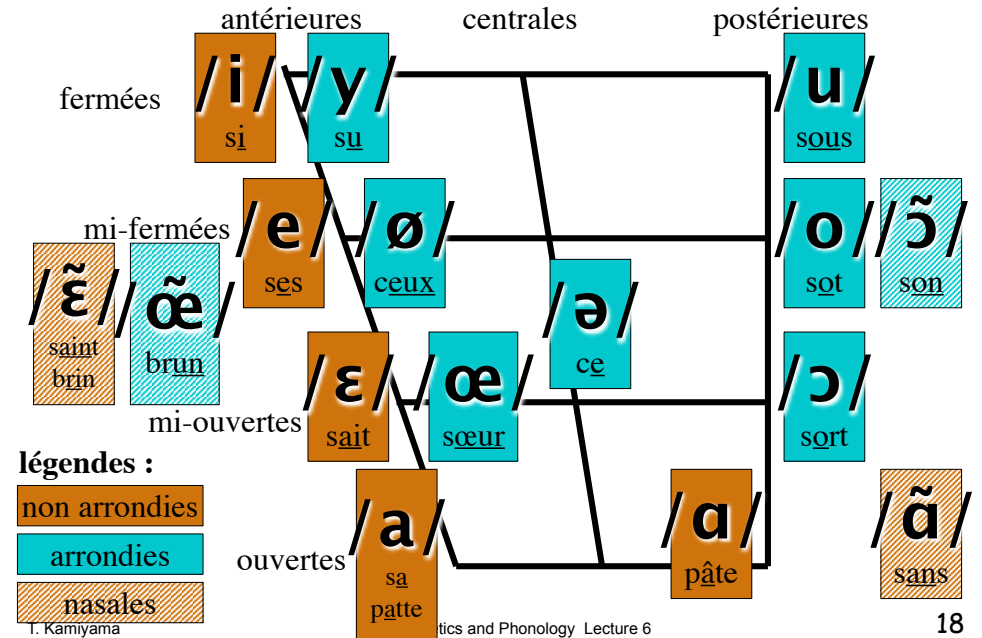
antérieures centrales postérieures

fermées

/i/ si

/y/ su

/u/ sous

mi-fermées

/e/ ses

/ø/ ceux

/o/ sot

/ɔ̃/ son

/ɛ̃/ saint brin

/œ̃/ brun

/ə/ ce

/ɛ/ sait

/œ/ sœur

/ɔ/ sort

mi-ouvertes

légendes :

non arrondies

arrondies

nasales

ouvertes

/a/ sa patte

/ɑ/ pâte

/ɑ̃/ sans

T. Kamiyama

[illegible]tics and Phonology Lecture 6

18